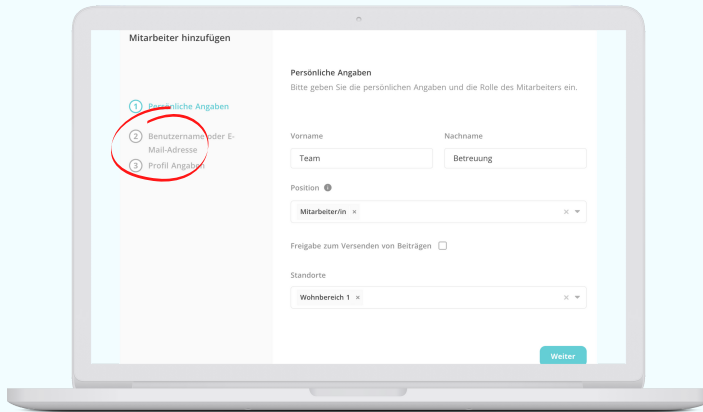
Mitarbeiter hinzufügen

1 Persönliche Angaben

2 Benutzername oder E-Mail-Adresse

3 Profil Angaben

Persönliche Angaben

Bitte geben Sie die persönlichen Angaben und die Rolle des Mitarbeiters ein.

Vorname

Team

Nachname

Betreuung

Position

Mitarbeiter/in ×

Freigabe zum Versenden von Beiträgen

Standorte

Wohnbereich 1 ×

Weiter